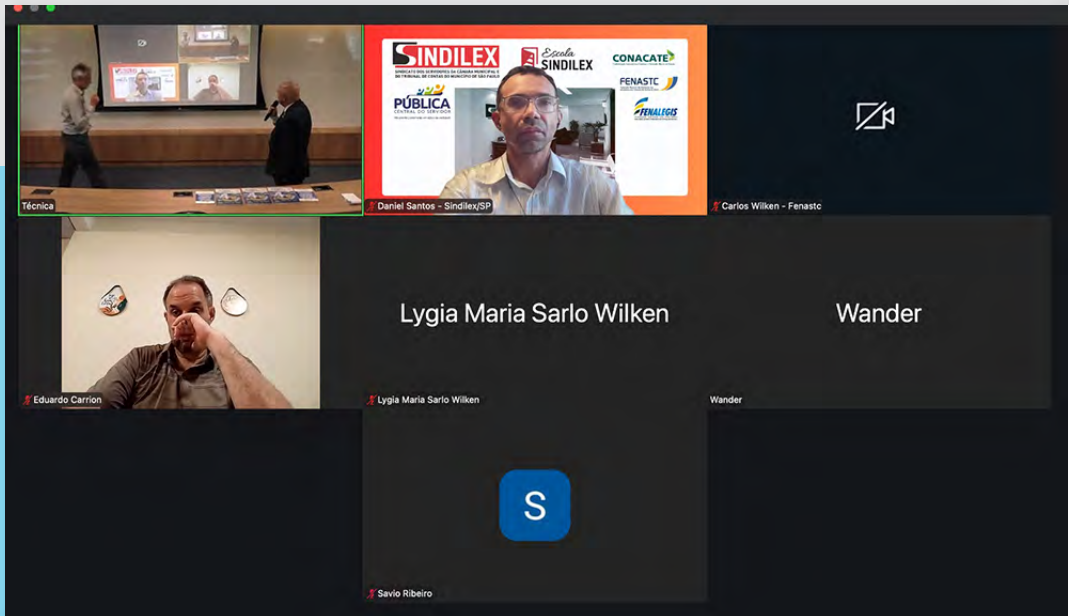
Técnica

SINDILEX
SINDICATO DOS SERVIDORES DA CÂMARA MUNICIPAL E DO TRIBUNAL DE CONTAS DO MUNICÍPIO DE SÃO PAULO
Escola SINDILEX
CONACATE
FENASTC
PÚBLICA
CENTRAL DO SERVIDOR
FENALEGIS
Daniel Santos - Sindilex/SP

Carlos Wilken - Fenastc

Eduardo Carrion

Lygia Maria Sarlo Wilken
Lygia Maria Sarlo Wilken

Wander
Wander

S
Savio Ribeiro